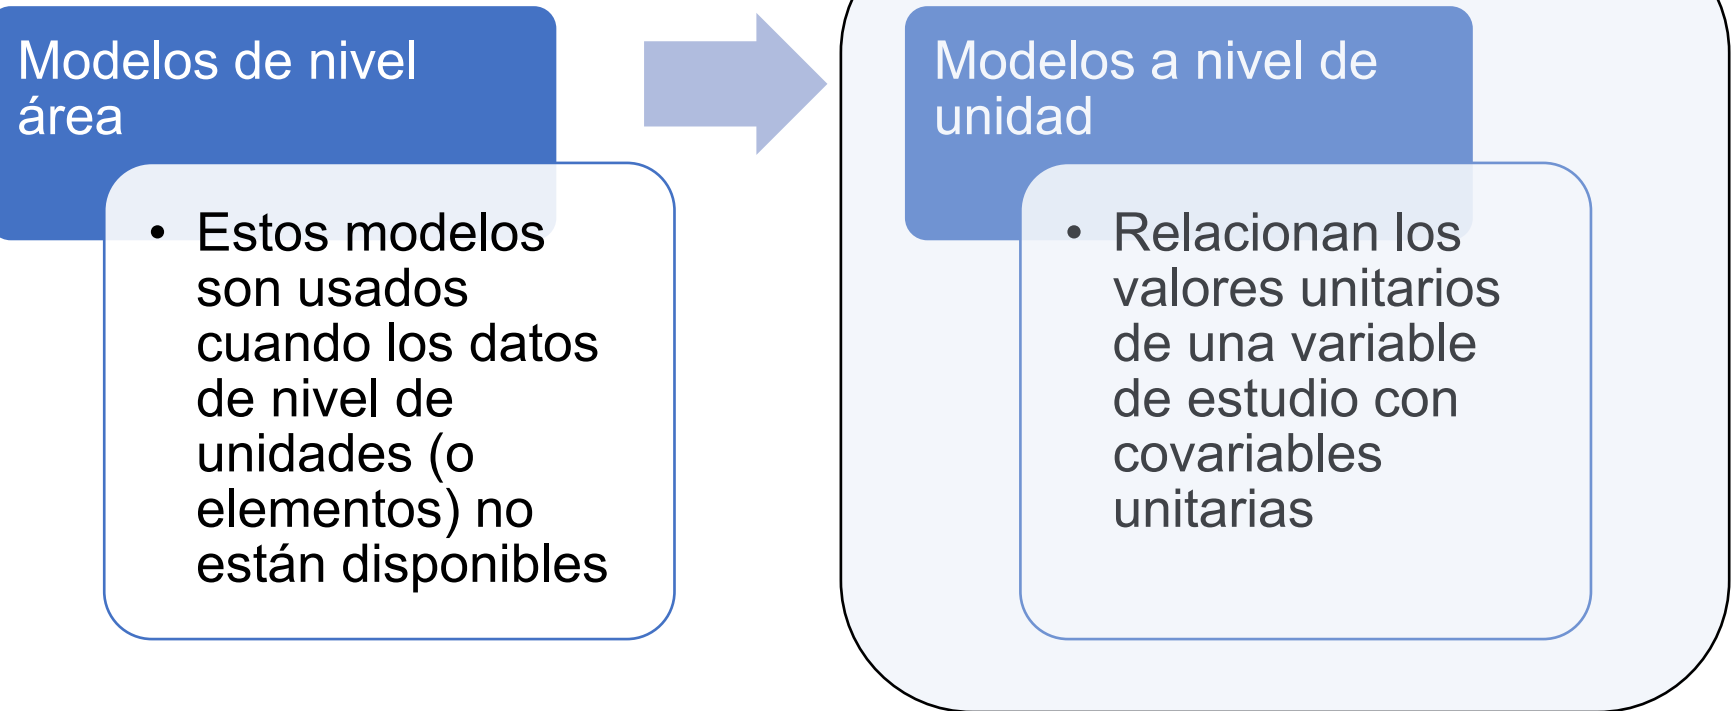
Modelos de nivel área

- Estos modelos son usados cuando los datos de nivel de unidades (o elementos) no están disponibles

Modelos a nivel de unidad

- Relacionan los valores unitarios de una variable de estudio con covariables unitarias